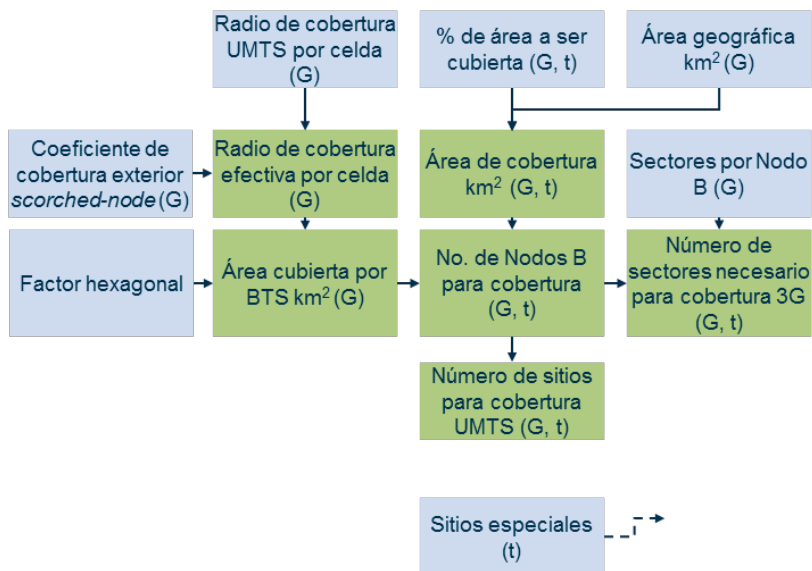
Radio de cobertura UMTS por celda (G)

% de área a ser cubierta (G, t)

Área geográfica km$^2$ (G)

Coeficiente de cobertura exterior *scorched-node* (G)

Radio de cobertura efectiva por celda (G)

Área de cobertura km$^2$ (G, t)

Sectores por Nodo B (G)

Factor hexagonal

Área cubierta por BTS km$^2$ (G)

No. de Nodos B para cobertura (G, t)

Número de sectores necesario para cobertura 3G (G, t)

Número de sitios para cobertura UMTS (G, t)

Sitios especiales (t)